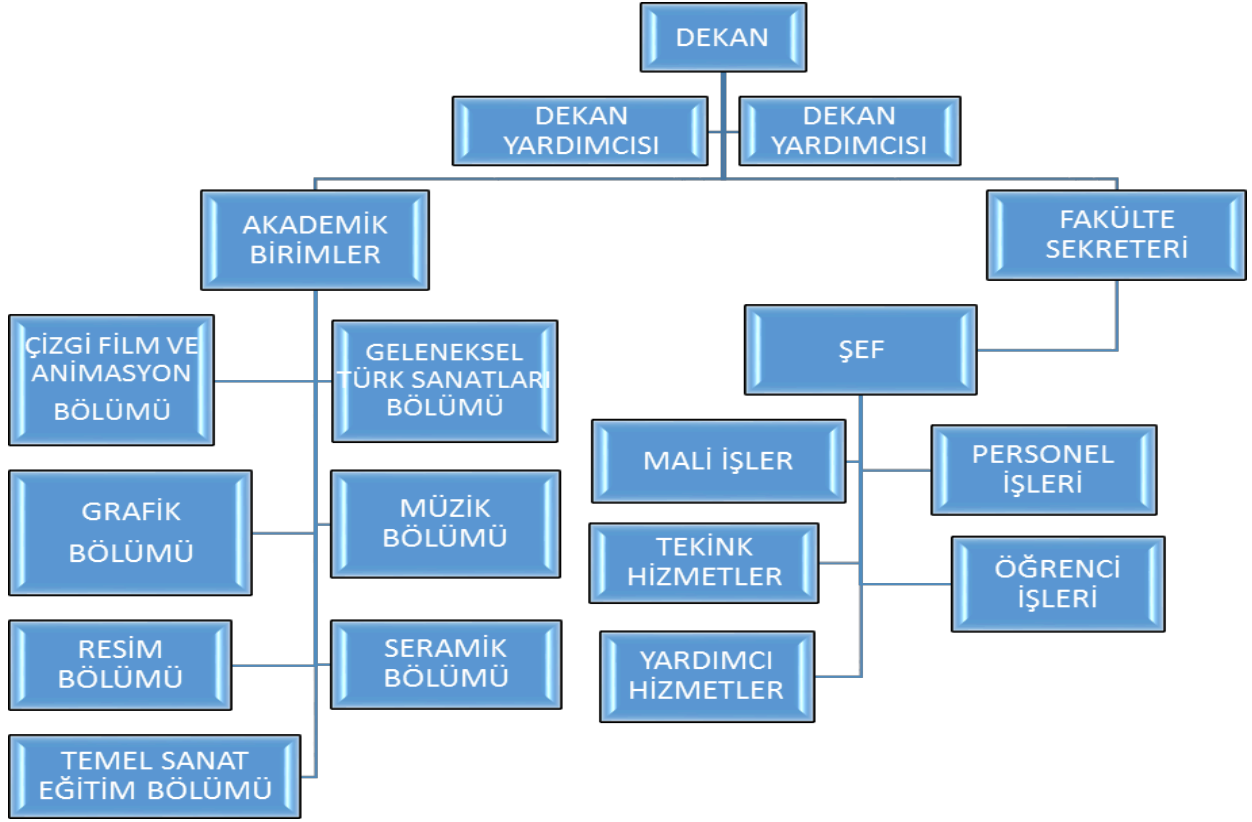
DEKAN

DEKAN YARDIMCISI

DEKAN YARDIMCISI

AKADEMİK BİRİMLER

FAKÜLTE SEKRETERİ

ÇİZGİ FİLM VE ANİMASYON BÖLÜMÜ

GELENEKSEL TÜRK SANATLARI BÖLÜMÜ

ŞEF

MALİ İŞLER

PERSONEL İŞLERİ

GRAFİK BÖLÜMÜ

MÜZİK BÖLÜMÜ

TEKİNK HİZMETLER

ÖĞRENCİ İŞLERİ

RESİM BÖLÜMÜ

SERAMİK BÖLÜMÜ

YARDIMCI HİZMETLER

TEMEL SANAT EĞİTİM BÖLÜMÜ